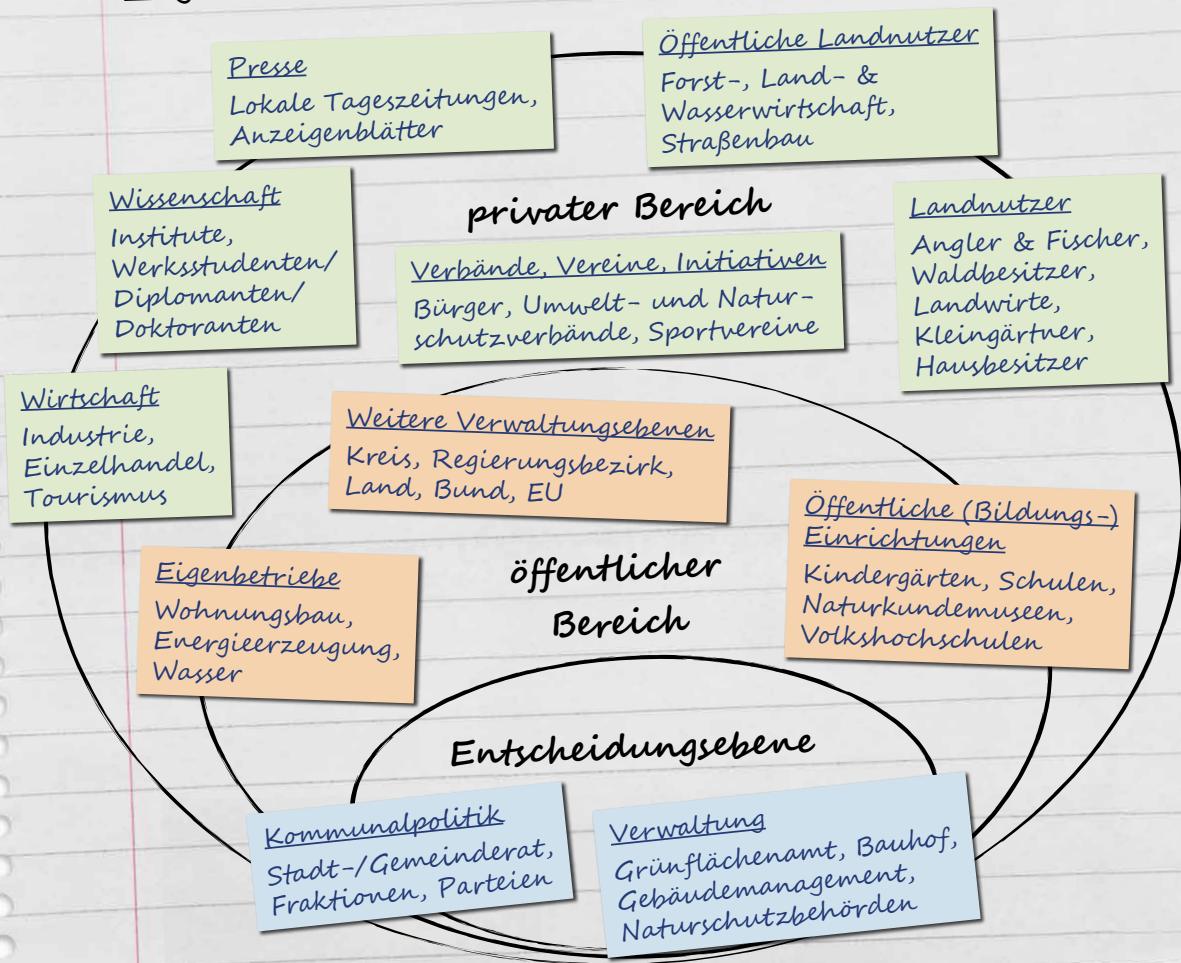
Presse
Lokale Tageszeitungen, Anzeigenblätter

Öffentliche Landnutzer
Forst-, Land- & Wasserwirtschaft, Straßenbau

Wissenschaft
Institute, Werksstudenten/ Diplomanten/ Doktoranten

privater Bereich

Verbände, Vereine, Initiativen
Bürger, Umwelt- und Naturschutzverbände, Sportvereine

Landnutzer
Angler & Fischer, Waldbesitzer, Landwirte, Kleingärtner, Hausbesitzer

Wirtschaft
Industrie, Einzelhandel, Tourismus

Weitere Verwaltungsebenen
Kreis, Regierungsbezirk, Land, Bund, EU

Öffentliche (Bildungs-) Einrichtungen
Kindergärten, Schulen, Naturkundemuseen, Volkshochschulen

Eigenbetriebe
Wohnungsbau, Energieerzeugung, Wasser

öffentlicher Bereich

Entscheidungsebene

Kommunalpolitik
Stadt-/Gemeinderat, Fraktionen, Parteien

Verwaltung
Grünflächenamt, Bauhof, Gebäudemanagement, Naturschutzbehörden